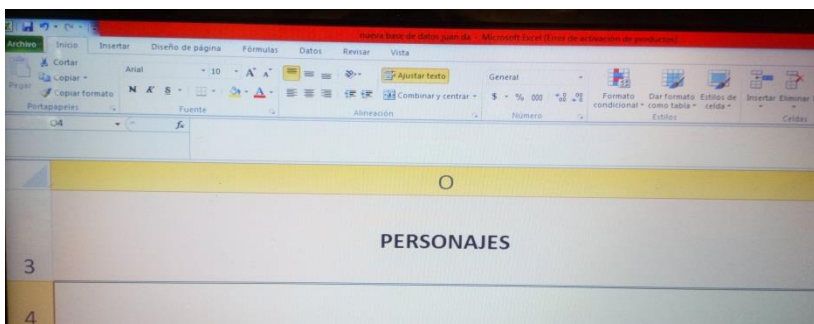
nueva base de datos juan da - Microsoft Excel (Error de activación de productos)

Archivo Inicio Insertar Diseño de página Fórmulas Datos Revisar Vista

Cortar
Copiar
Pegar
Copiar formato
Portapapeles

Arial 10 A A
N K S
Fuente

Ajustar texto
Combinar y centrar
Alineación

General
$ % 000
Número

Formato condicional
Dar formato como tabla
Estilos de celda
Estilos

Insertar Eliminar
Celdas

O4 $f_x$

O

3 PERSONAJES

4